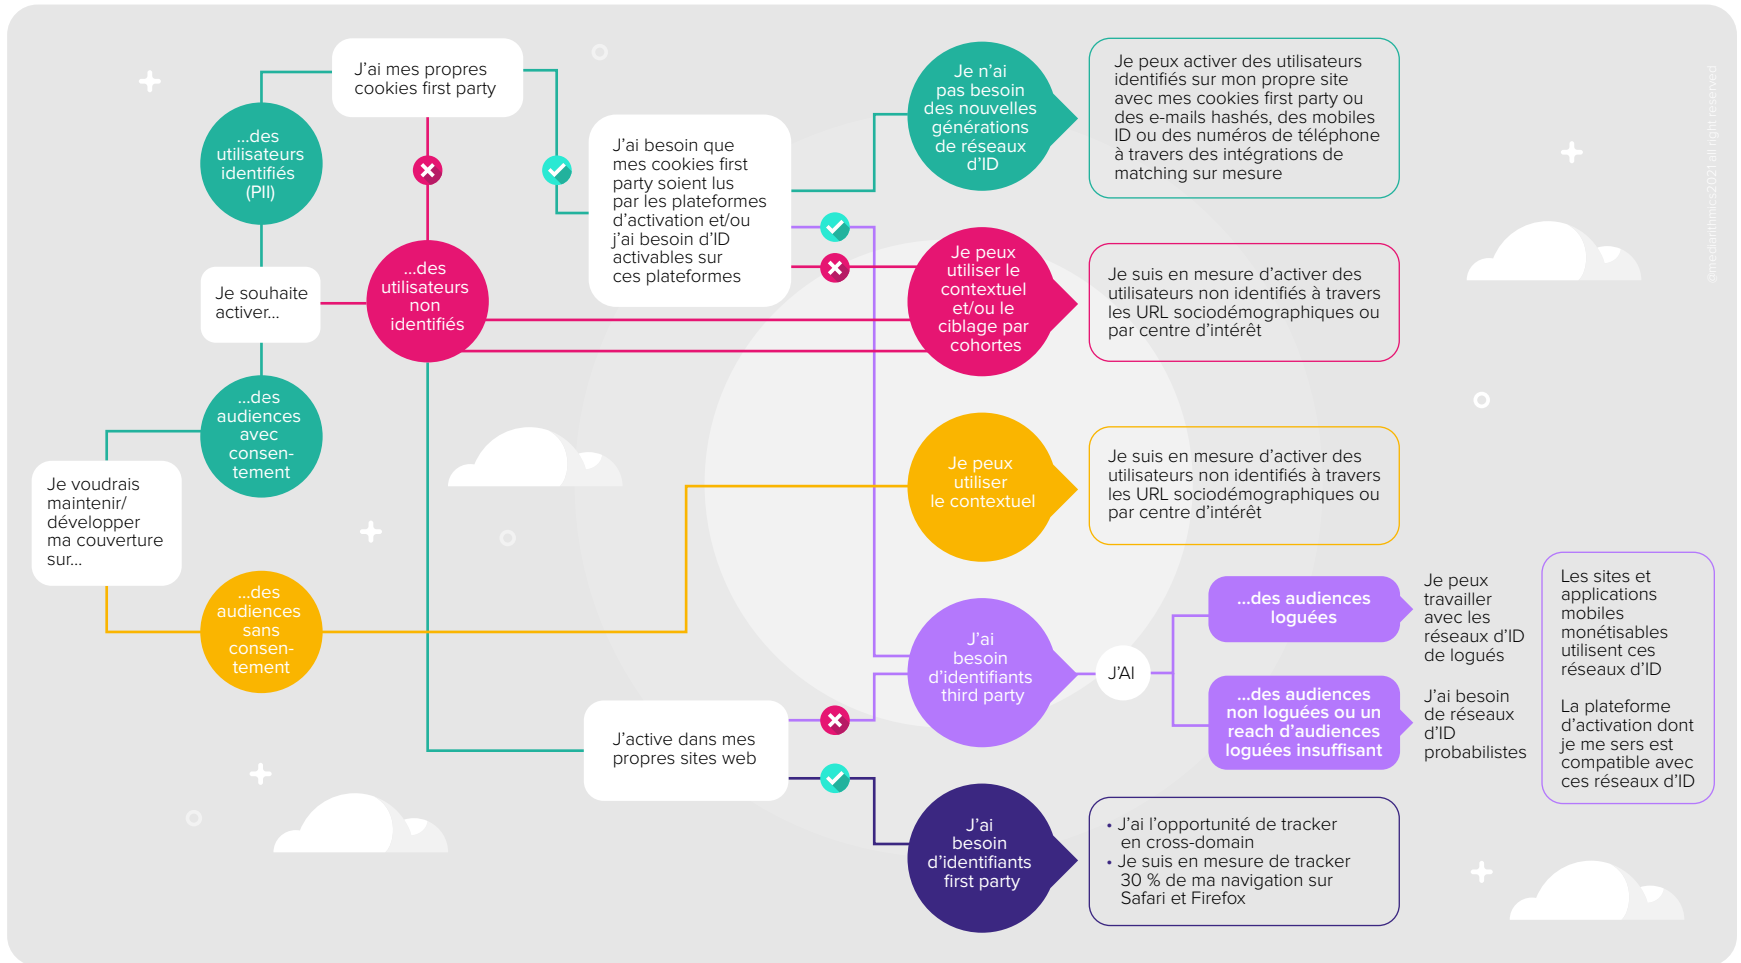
J'ai mes propres cookies first party

...des utilisateurs identifiés (PII)

J'ai besoin que mes cookies first party soient lus par les plateformes d'activation et/ou j'ai besoin d'ID activables sur ces plateformes

Je n'ai pas besoin des nouvelles générations de réseaux d'ID

Je peux activer des utilisateurs identifiés sur mon propre site avec mes cookies first party ou des e-mails hashés, des mobiles ID ou des numéros de téléphone à travers des intégrations de matching sur mesure

Je souhaite activer...

...des utilisateurs non identifiés

Je peux utiliser le contextuel et/ou le ciblage par cohortes

Je suis en mesure d'activer des utilisateurs non identifiés à travers les URL sociodémographiques ou par centre d'intérêt

...des audiences avec consen-tement

Je voudrais maintenir/ développer ma couverture sur...

Je peux utiliser le contextuel

Je suis en mesure d'activer des utilisateurs non identifiés à travers les URL sociodémographiques ou par centre d'intérêt

...des audiences sans consen-tement

...des audiences loguées

Je peux travailler avec les réseaux d'ID de logués

Les sites et applications mobiles monétisables utilisent ces réseaux d'ID

La plateforme d'activation dont je me sers est compatible avec ces réseaux d'ID

J'ai besoin d'identifiants third party

J'AI

...des audiences non loguées ou un reach d'audiences loguées insuffisant

J'ai besoin de réseaux d'ID probabilistes

J'active dans mes propres sites web

J'ai besoin d'identifiants first party

• J'ai l'opportunité de tracker en cross-domain
• Je suis en mesure de tracker 30 % de ma navigation sur Safari et Firefox

©mediarithmics2021 all right reserved